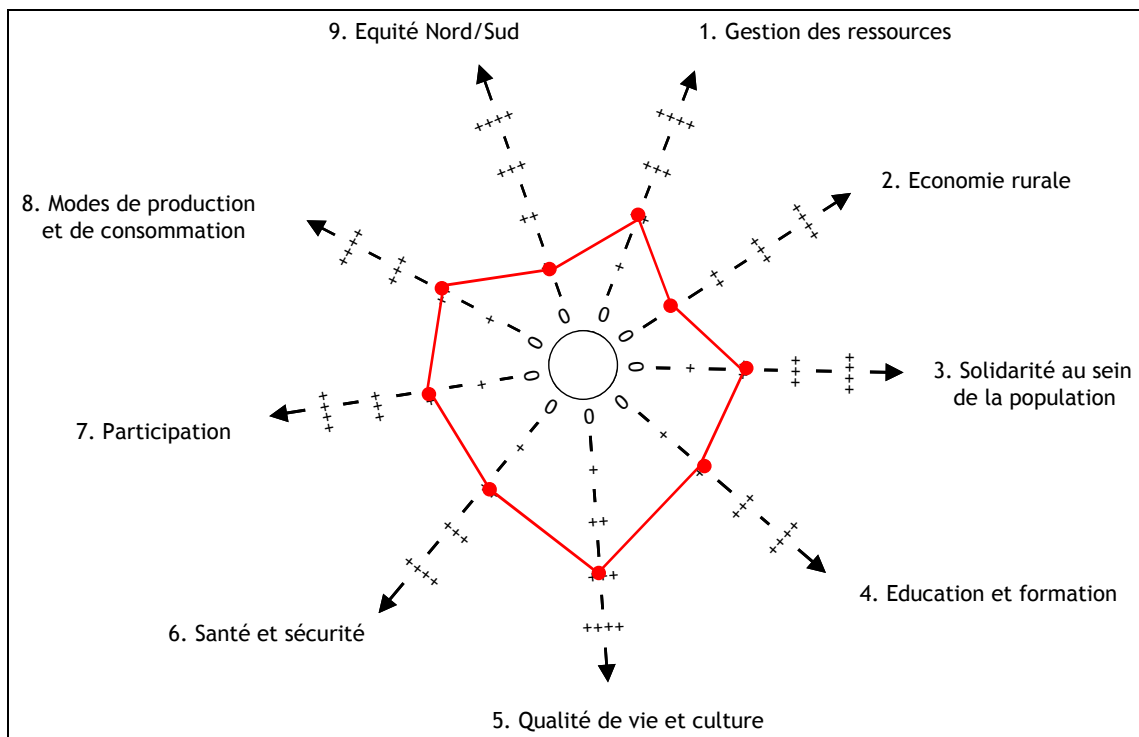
9. Equité Nord/Sud

1. Gestion des ressources

2. Economie rurale

8. Modes de production et de consommation

3. Solidarité au sein de la population

7. Participation

4. Education et formation

6. Santé et sécurité

5. Qualité de vie et culture

++++
+++
++
+
0

++++
+++
++
+
0

++++
+++
++
+
0

++++
+++
++
+
0

++++
+++
++
+
0

++++
+++
++
+
0

++++
+++
++
+
0

++++
+++
++
+
0

++++
+++
++
+
0